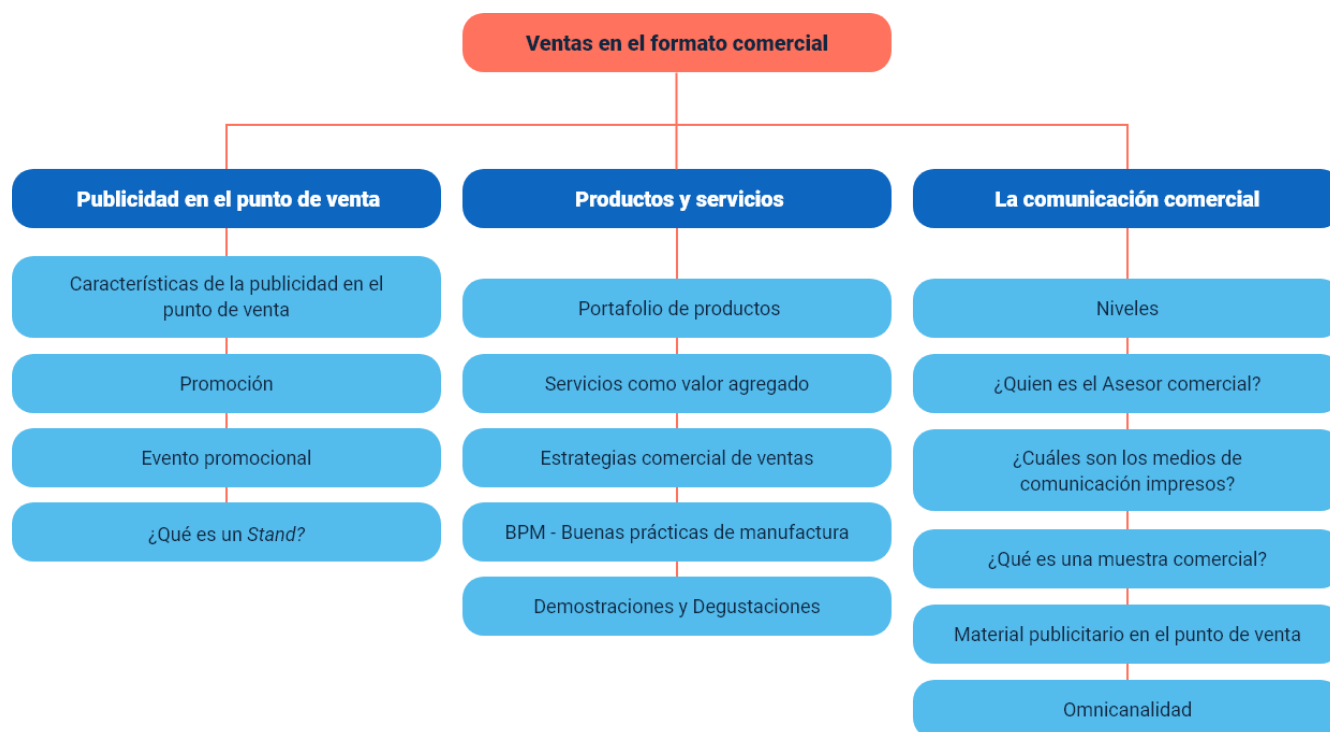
Ventas en el formato comercial

Publicidad en el punto de venta

Características de la publicidad en el punto de venta

Promoción

Evento promocional

¿Qué es un *Stand?*

Productos y servicios

Portafolio de productos

Servicios como valor agregado

Estrategias comercial de ventas

BPM - Buenas prácticas de manufactura

Demostraciones y Degustaciones

La comunicación comercial

Niveles

¿Quien es el Asesor comercial?

¿Cuáles son los medios de comunicación impresos?

¿Qué es una muestra comercial?

Material publicitario en el punto de venta

Omnicanalidad